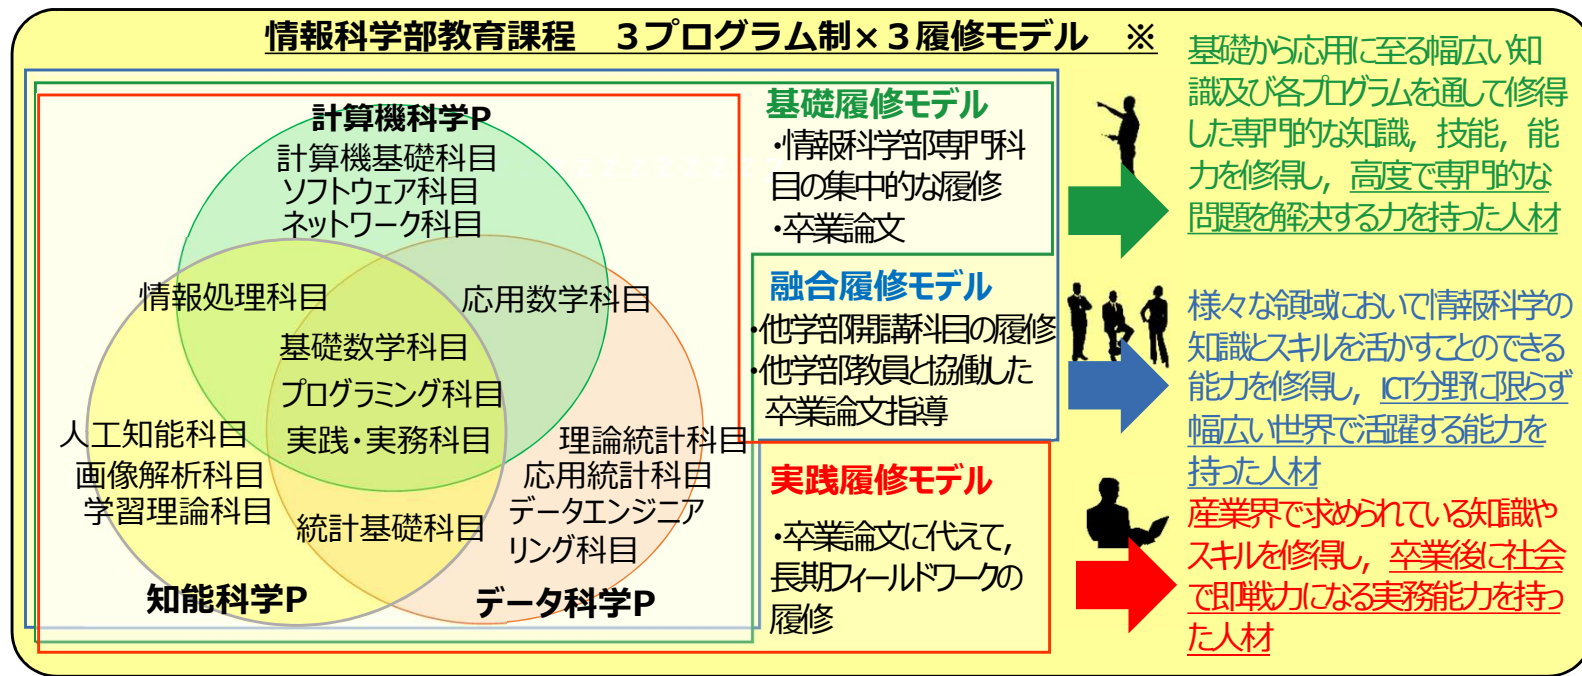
情報科学部教育課程　3プログラム制×3履修モデル　※

計算機科学P
計算機基礎科目
ソフトウェア科目
ネットワーク科目

情報処理科目
応用数学科目
基礎数学科目
プログラミング科目
実践・実務科目

人工知能科目
画像解析科目
学習理論科目
統計基礎科目

理論統計科目
応用統計科目
データエンジニアリング科目

知能科学P
データ科学P

基礎履修モデル
・情報科学部専門科目の集中的な履修
・卒業論文

融合履修モデル
・他学部開講科目の履修
・他学部教員と協働した卒業論文指導

実践履修モデル
・卒業論文に代えて，長期フィールドワークの履修

基礎から応用に至る幅広い知識及び各プログラムを通して修得した専門的な知識，技能，能力を修得し，高度で専門的な問題を解決する力を持った人材

様々な領域において情報科学の知識とスキルを活かすことのできる能力を修得し，ICT分野に限らず幅広い世界で活躍する能力を持った人材

産業界で求められている知識やスキルを修得し，卒業後に社会で即戦力になる実務能力を持った人材